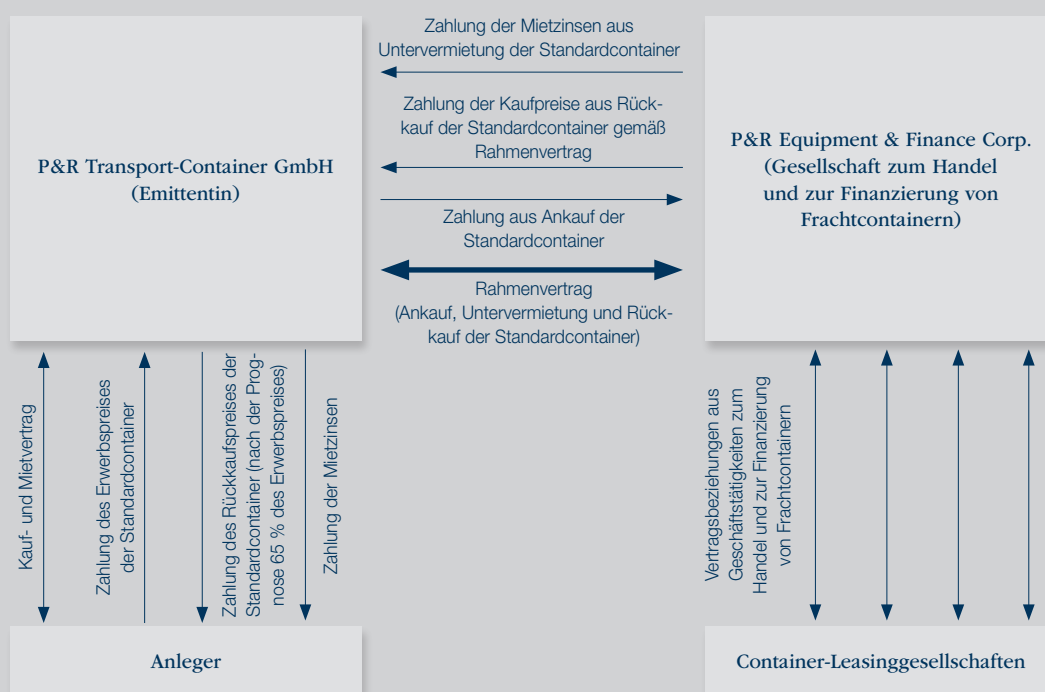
P&R Transport-Container GmbH (Emittentin)

Zahlung der Mietzinsen aus Untervermietung der Standardcontainer

Zahlung der Kaufpreise aus Rückkauf der Standardcontainer gemäß Rahmenvertrag

Zahlung aus Ankauf der Standardcontainer

Rahmenvertrag (Ankauf, Untervermietung und Rückkauf der Standardcontainer)

P&R Equipment & Finance Corp. (Gesellschaft zum Handel und zur Finanzierung von Frachtcontainern)

Kauf- und Mietvertrag

Zahlung des Erwerbspreises der Standardcontainer

Zahlung des Rückkaufspreises der Standardcontainer (nach der Prognose 65 % des Erwerbspreises)

Zahlung der Mietzinsen

Vertragsbeziehungen aus Geschäftstätigkeiten zum Handel und zur Finanzierung von Frachtcontainern

Anleger

Container-Leasinggesellschaften